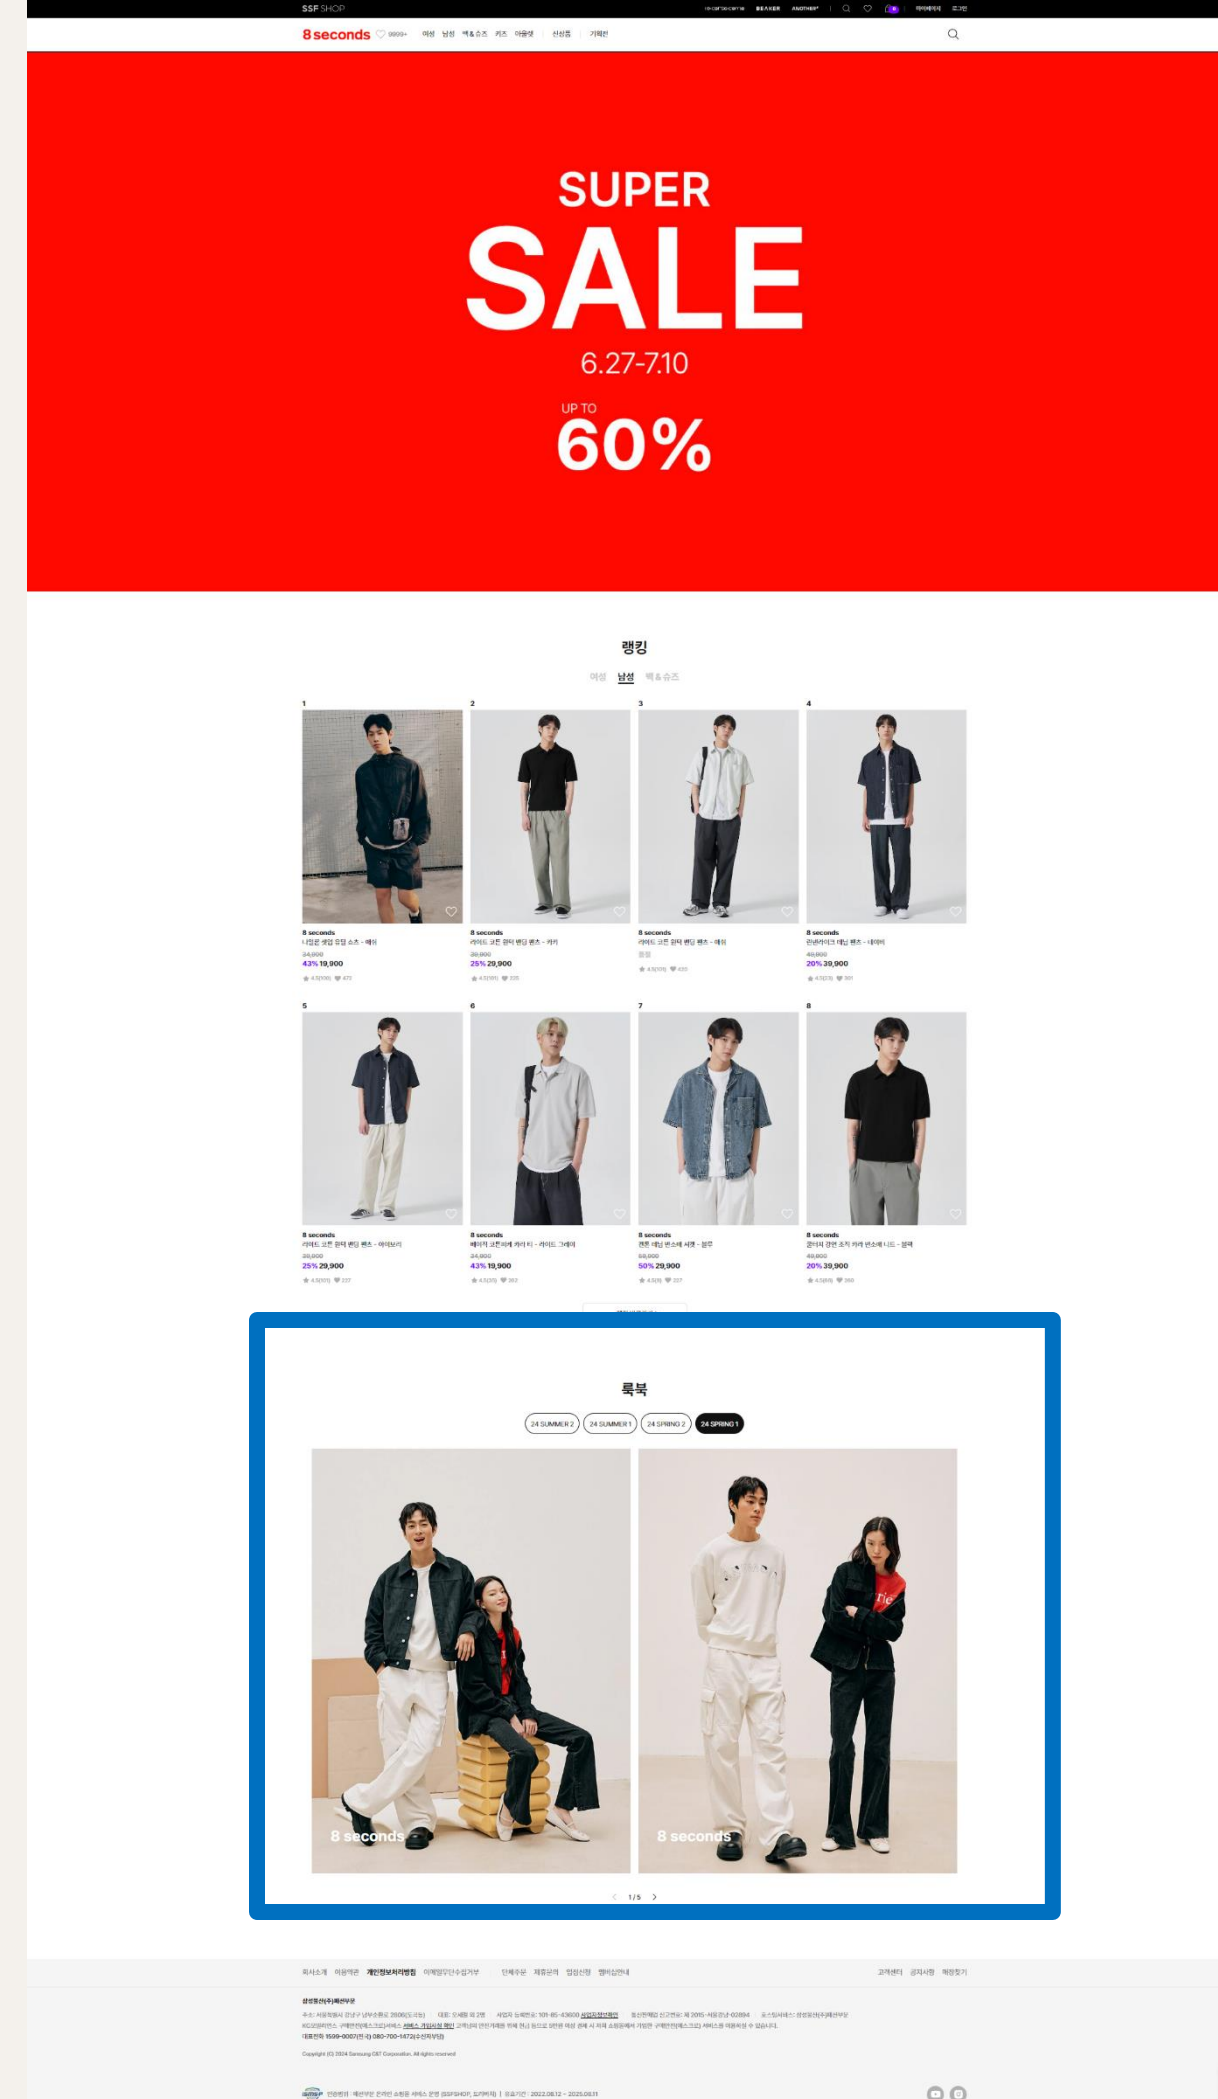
SSF SHOP

8seconds 9999+ 여성 남성 백&슈즈 키즈 라이프 신상품 기획전

SUPER
SALE
6.27-7.10
UP TO
60%

랭킹
여성 남성 백&슈즈

1
8 seconds
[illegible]
34,900
43% 19,900

2
8 seconds
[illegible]
39,900
25% 29,900

3
8 seconds
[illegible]

4
8 seconds
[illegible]
49,900
20% 39,900

5
8 seconds
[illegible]
39,900
25% 29,900

6
8 seconds
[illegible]
34,900
43% 19,900

7
8 seconds
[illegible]
59,900
50% 29,900

8
8 seconds
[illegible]
49,900
20% 39,900

룩북
24 SUMMER 2 24 SUMMER 1 24 SPRING 2 24 SPRING 1

8 seconds
8 seconds

1 / 5

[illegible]
Copyright (C) 2024 Samsung C&T Corporation. All rights reserved.